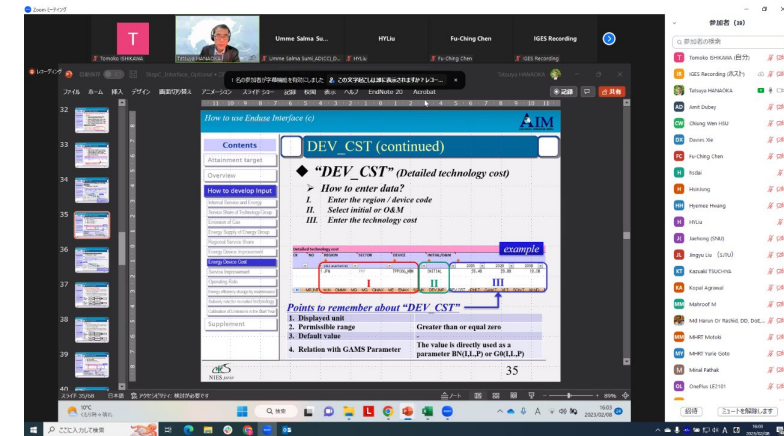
Zoom ミーティング

T
Tomoko ISHIKAWA
Tetsuya HANAOKA
Umme Salma Su...
Umme Salma Sumi_AD(CE)_D...
HYLiu
HYLiu
Fu-Ching Chen
Fu-Ching Chen
IGES Recording
IGES Recording

レコーディング
自動保存
StepC_Interface_Optional
Tetsuya HANAOKA
ファイル ホーム 挿入 デザイン 画面切り替え アニメーション スライド ショー 記録 校閲 表示 ヘルプ EndNote 20 Acrobat
記録 共有

1名の参加者が字幕機能を有効にしました。この文字起こしは誰に表示されますか?トレコー...

How to use Enduse Interface (c)
AIM
Contents
Attainment target
Overview
How to develop Input
Energy Device Cost
Service Improvement
Supplement
DEV_CST (continued)
◆ "DEV_CST" (Detailed technology cost)
➤ How to enter data?
I. Enter the region / device code
II. Select initial or O&M
III. Enter the technology cost
example
I
II
III
Points to remember about "DEV_CST"

| 1. Displayed unit | |
|---|---|
| 2. Permissible range | Greater than or equal zero |
| 3. Default value | - |
| 4. Relation with GAMS Parameter | The value is directly used as a parameter BN(I,L,P) or G0(I,L,P) |

NIES
35

32
33
34
35
36
37
38
39
40

スライド 35/58 日本語 アクセシビリティ: 検討が必要です
ノート
89%

10°C
くもり時々晴れ
ここに入力して検索
16:03
2023/02/08

参加者 (38)
参加者の検索
Tomoko ISHIKAWA (自分)
IGES Recording (ホスト)
Tetsuya HANAOKA
Amit Dubey
Chiang Wen HSU
Dovim Xie
Fu-Ching Chen
fridai
Hoiniong
Hyemee Hwang
HYLiu
Jaehong (SNU)
Jingyu Liu (ﾘｭｳ)
Kazuaki TSUCHIYA
Kopal Agrawal
Mahroof M
Md Harun Or Rashid, DD, Bolt...
MHRT Matola
MHRT Yuria Goto
Minal Pathak
OnePlus LE2101
招待
ミュートを解除します